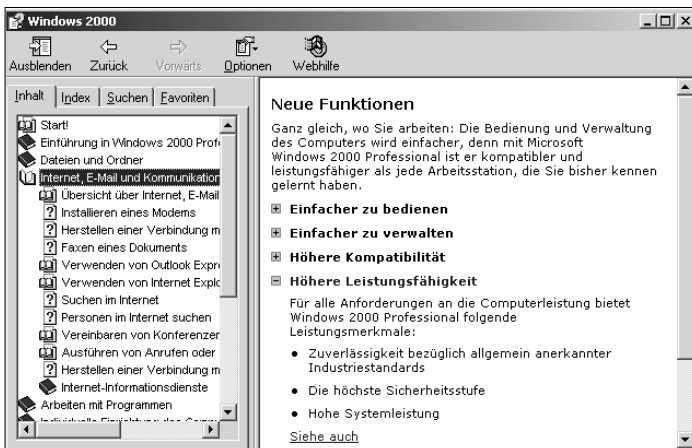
Windows 2000

Ausblenden Zurück Vorwärts Optionen Webhilfe

Inhalt Index Suchen Favoriten

Start!
Einführung in Windows 2000 Profe
Dateien und Ordner
Internet, E-Mail und Kommunikation
Übersicht über Internet, E-Mail
Installieren eines Modems
Herstellen einer Verbindung m
Faxen eines Dokuments
Verwenden von Outlook Expre
Verwenden von Internet Explo
Suchen im Internet
Personen im Internet suchen
Vereinbaren von Konferenzen
Ausführen von Anrufen oder
Herstellen einer Verbindung m
Internet-Informationsdienste
Arbeiten mit Programmen
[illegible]

Neue Funktionen

Ganz gleich, wo Sie arbeiten: Die Bedienung und Verwaltung des Computers wird einfacher, denn mit Microsoft Windows 2000 Professional ist er kompatibler und leistungsfähiger als jede Arbeitsstation, die Sie bisher kennen gelernt haben.

Einfacher zu bedienen

Einfacher zu verwalten

Höhere Kompatibilität

Höhere Leistungsfähigkeit

Für alle Anforderungen an die Computerleistung bietet Windows 2000 Professional folgende Leistungsmerkmale:

• Zuverlässigkeit bezüglich allgemein anerkannter Industriestandards

• Die höchste Sicherheitsstufe

• Hohe Systemleistung

Siehe auch